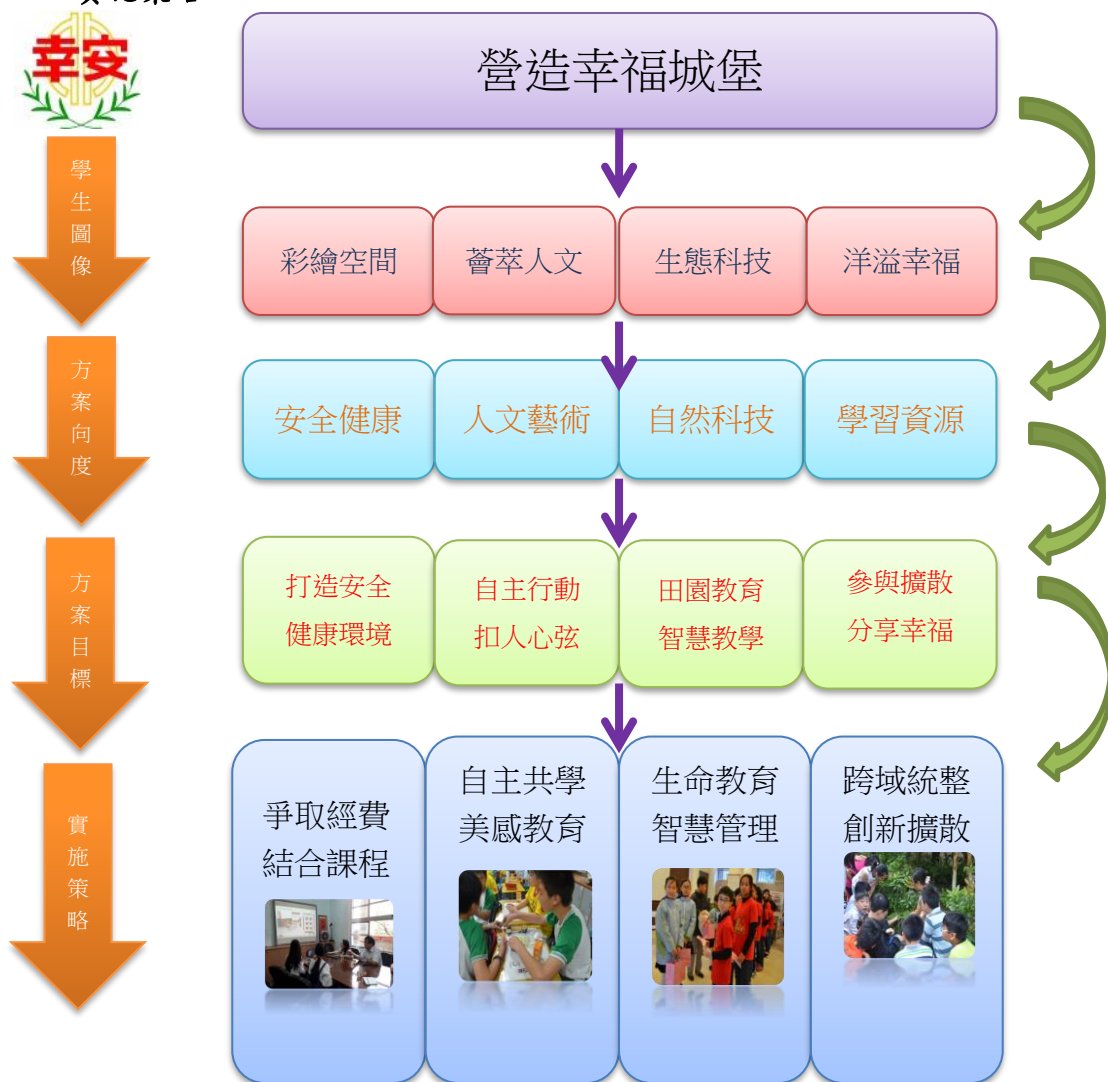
幸安

學生圖像

方案向度

方案目標

實施策略

營造幸福城堡

彩繪空間
薈萃人文
生態科技
洋溢幸福

安全健康
人文藝術
自然科技
學習資源

打造安全健康環境
自主行動扣人心弦
田園教育智慧教學
參與擴散分享幸福

爭取經費結合課程
自主共學美感教育
生命教育智慧管理
跨域統整創新擴散